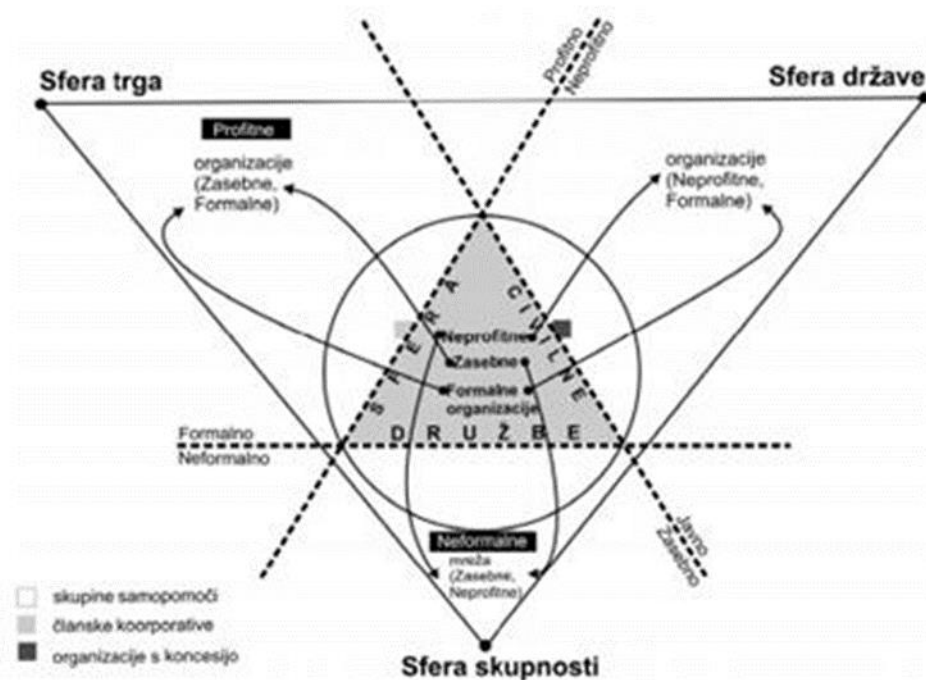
Sfera trga

Sfera države

Profitno
Neprofitno

Profitne
organizacije (Zasebne, Formalne)

organizacije (Neprofitne, Formalne)

SFERA CIVILNE DRUŽBE

Neprofitne
Zasebne
Formalne organizacije

Formalno
Neformalno

Javno
Zasebno

Neformalne
mreža (Zasebne, Neprofitne)

skupine samopomoči
članske koorporative
organizacije s koncesijo

Sfera skupnosti